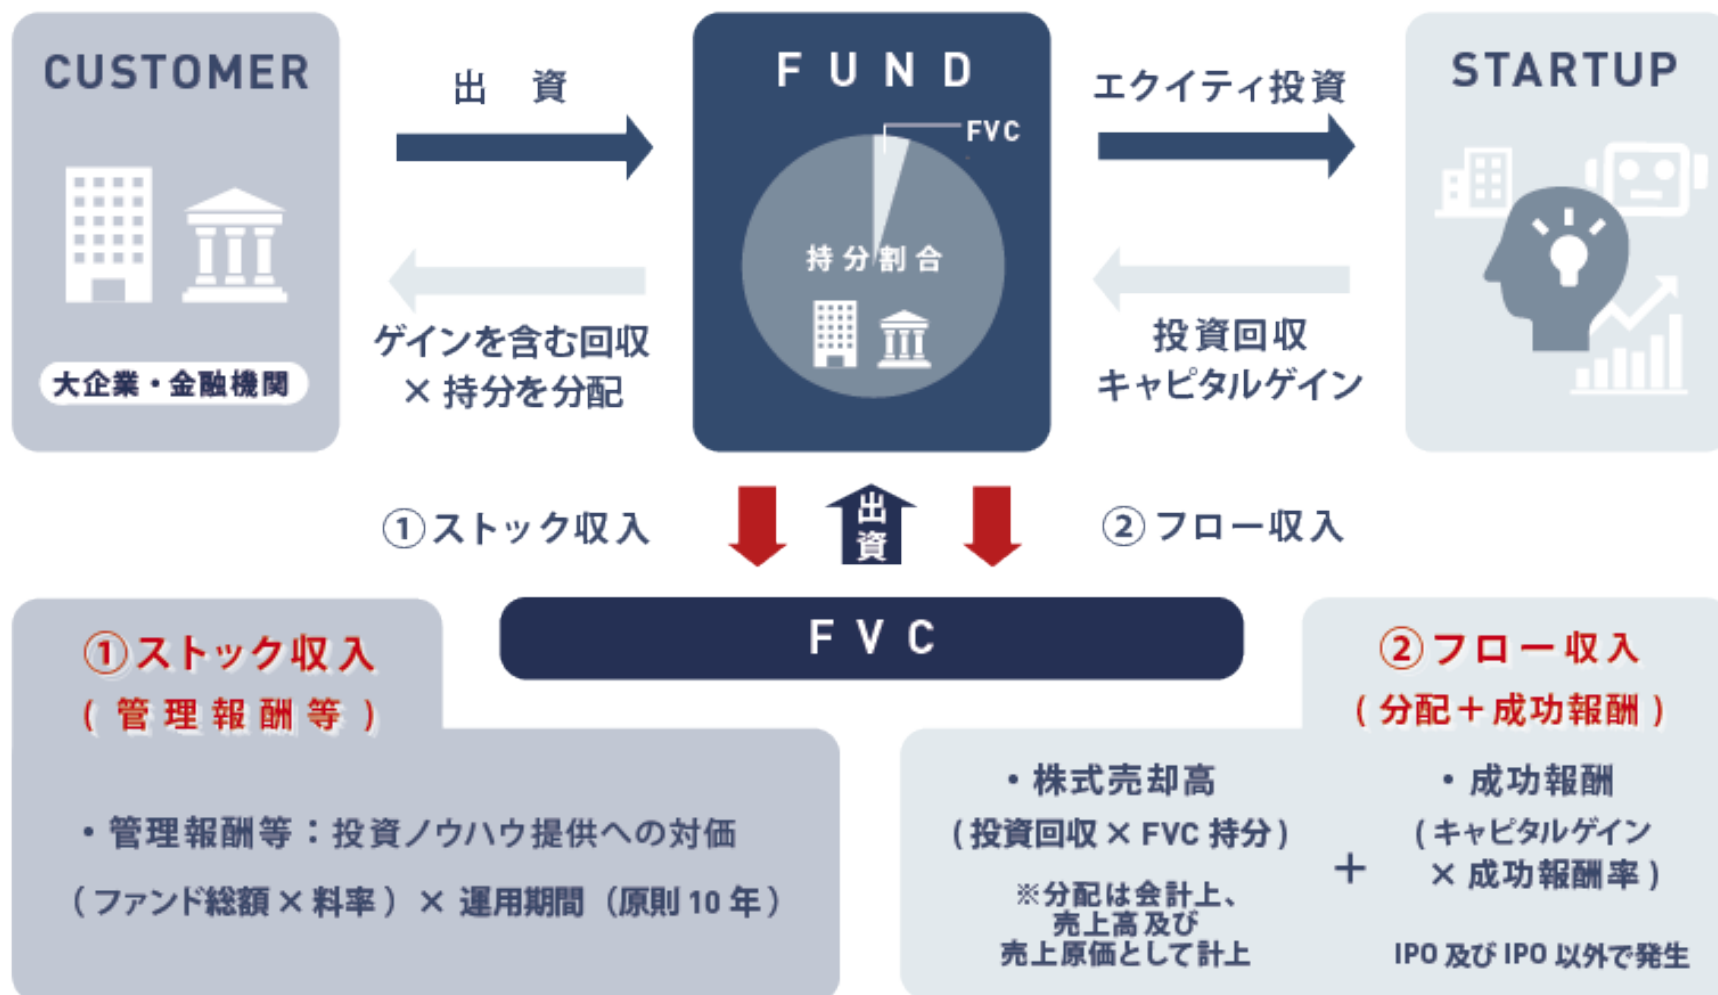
CUSTOMER

大企業・金融機関

出資

ゲインを含む回収
× 持分を分配

FUND

FVC

持分割合

エクイティ投資

投資回収
キャピタルゲイン

STARTUP

①ストック収入

出資

②フロー収入

FVC

①ストック収入
（管理報酬等）

・管理報酬等：投資ノウハウ提供への対価

（ファンド総額 × 料率）× 運用期間（原則 10 年）

②フロー収入
（分配＋成功報酬）

・株式売却高
（投資回収 × FVC 持分）

※分配は会計上、
売上高及び
売上原価として計上

＋

・成功報酬
（キャピタルゲイン
× 成功報酬率）

IPO 及び IPO 以外で発生